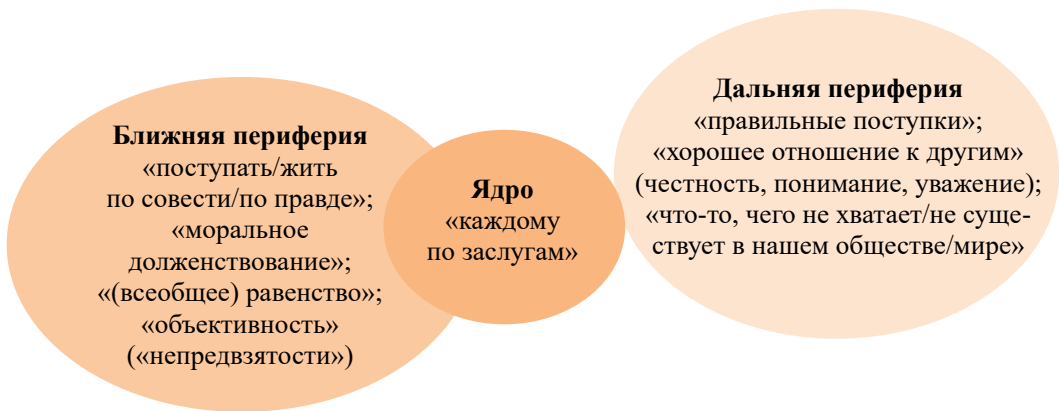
Ближняя периферия
«поступать/жить по совести/по правде»;
«моральное долженствование»;
«(всеобщее) равенство»;
«объективность» («непредвзятости»)

Ядро
«каждому по заслугам»

Дальняя периферия
«правильные поступки»;
«хорошее отношение к другим» (честность, понимание, уважение);
«что-то, чего не хватает/не существует в нашем обществе/мире»